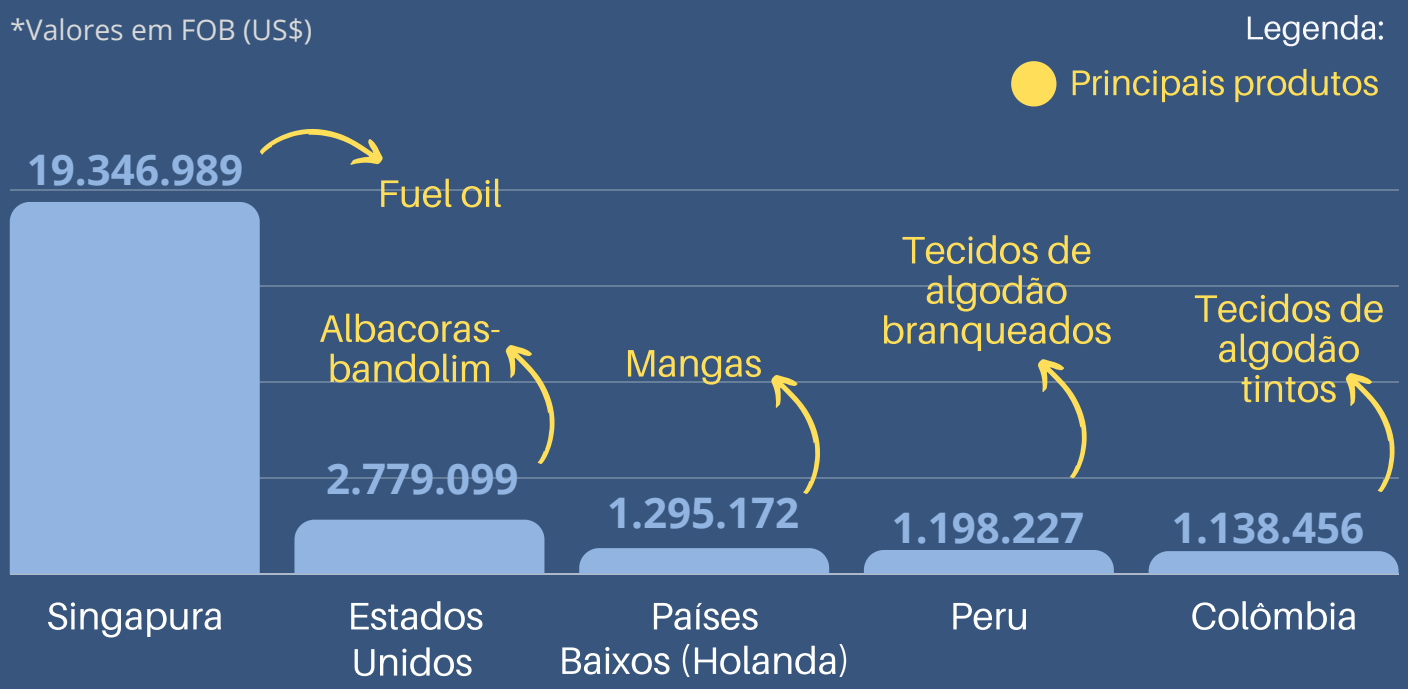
*Valores em FOB (US$)

Legenda:

Principais produtos

19.346.989

Fuel oil

Albacoras-bandolim

Mangas

Tecidos de algodão branqueados

Tecidos de algodão tintos

2.779.099

1.295.172

1.198.227

1.138.456

Singapura

Estados Unidos

Países Baixos (Holanda)

Peru

Colômbia